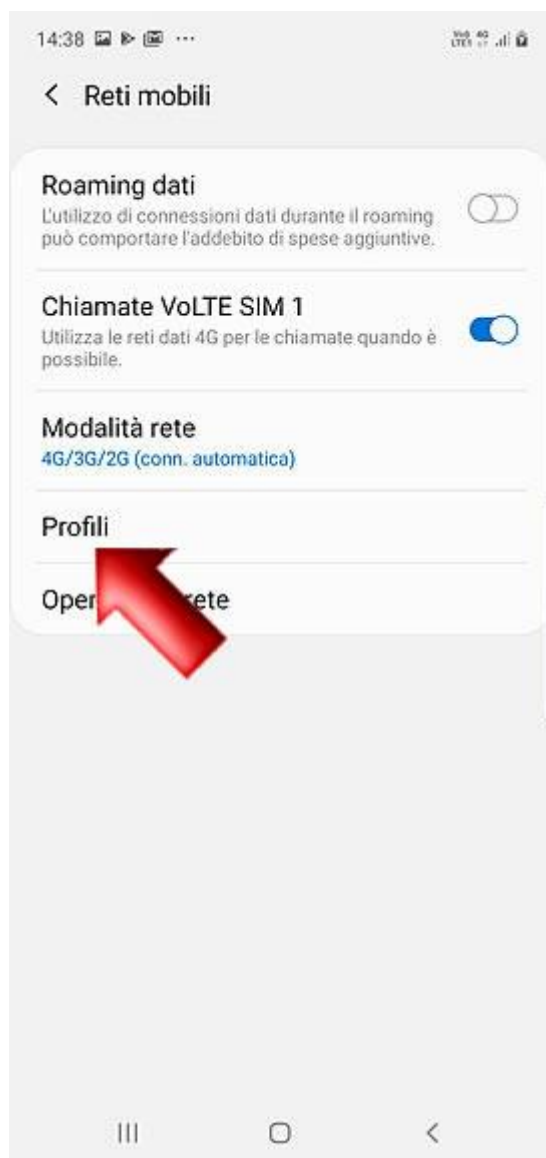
14:38 ···

<

Reti mobili

Roaming dati
L'utilizzo di connessioni dati durante il roaming può comportare l'addebito di spese aggiuntive.

Chiamate VoLTE SIM 1
Utilizza le reti dati 4G per le chiamate quando è possibile.

Modalità rete
4G/3G/2G (conn. automatica)

Profili

Oper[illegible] rete